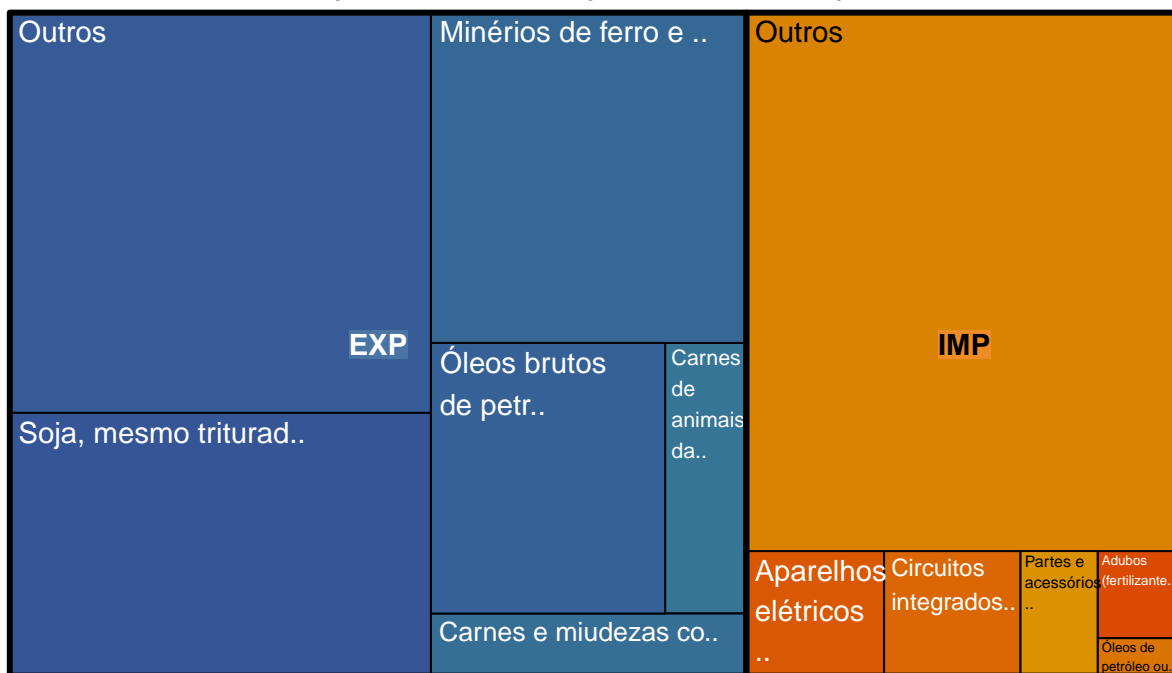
Outros

EXP

Soja, mesmo triturad..

Minérios de ferro e ..

Óleos brutos de petr..

Carnes de animais da..

Carnes e miudezas co..

Outros

IMP

Aparelhos elétricos ..

Circuitos integrados..

Partes e acessórios ..

Adubos (fertilizante..

Óleos de petróleo ou..